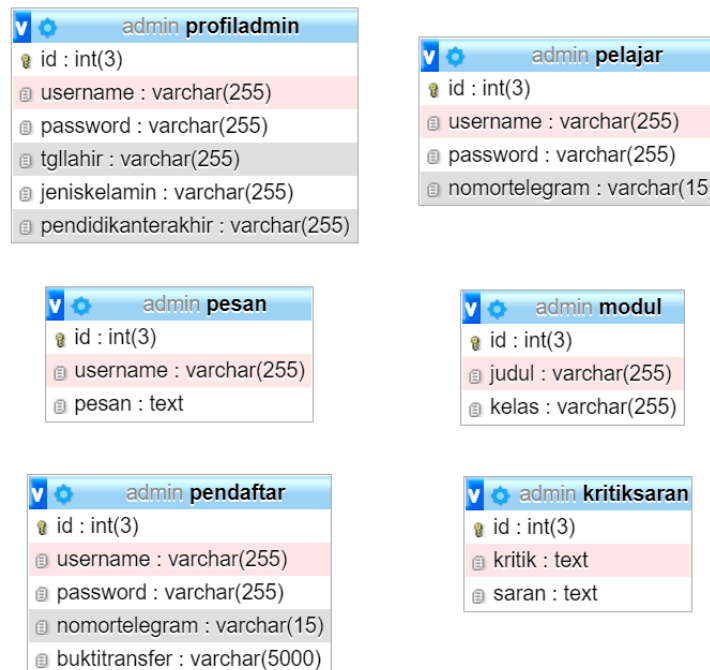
v admin profiladmin
id : int(3)
username : varchar(255)
password : varchar(255)
tgllahir : varchar(255)
jeniskelamin : varchar(255)
pendidikanterakhir : varchar(255)

v admin pelajar
id : int(3)
username : varchar(255)
password : varchar(255)
nomortelegram : varchar(15

v admin pesan
id : int(3)
username : varchar(255)
pesan : text

v admin modul
id : int(3)
judul : varchar(255)
kelas : varchar(255)

v admin pendaftar
id : int(3)
username : varchar(255)
password : varchar(255)
nomortelegram : varchar(15)
buktitransfer : varchar(5000)

v admin kritiksaran
id : int(3)
kritik : text
saran : text